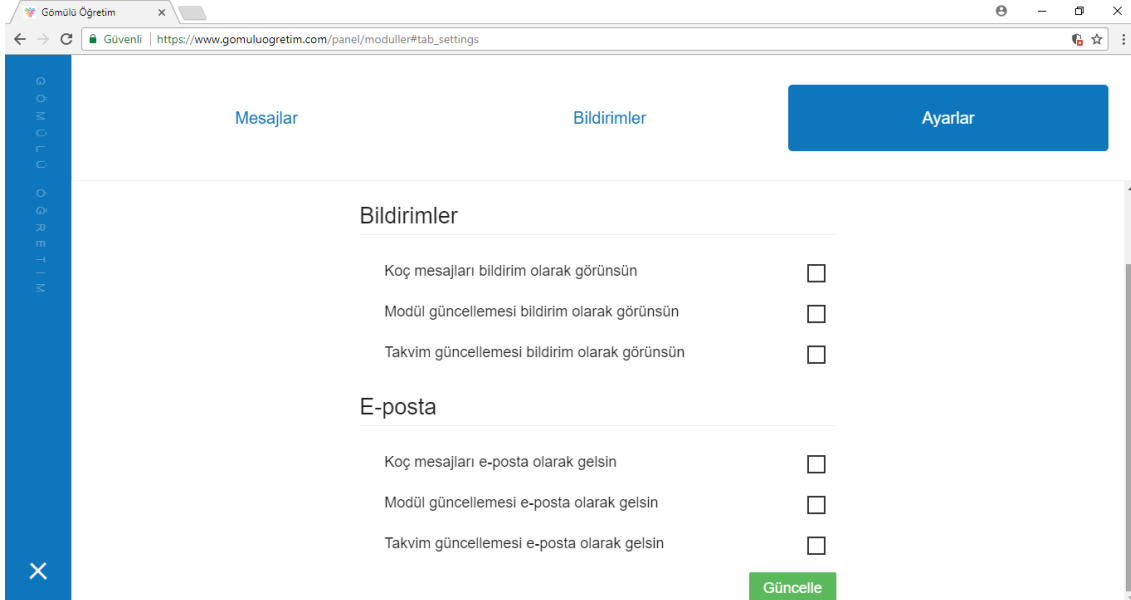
Gömülü Öğretim ×

Güvenli | https://www.gomuluogretim.com/panel/moduller#tab_settings

GÖMÜLÜ ÖĞRETİM

Mesajlar

Bildirimler

Ayarlar

Bildirimler

Koç mesajları bildirim olarak görünsün

Modül güncellemesi bildirim olarak görünsün

Takvim güncellemesi bildirim olarak görünsün

E-posta

Koç mesajları e-posta olarak gelsin

Modül güncellemesi e-posta olarak gelsin

Takvim güncellemesi e-posta olarak gelsin

Güncelle

×